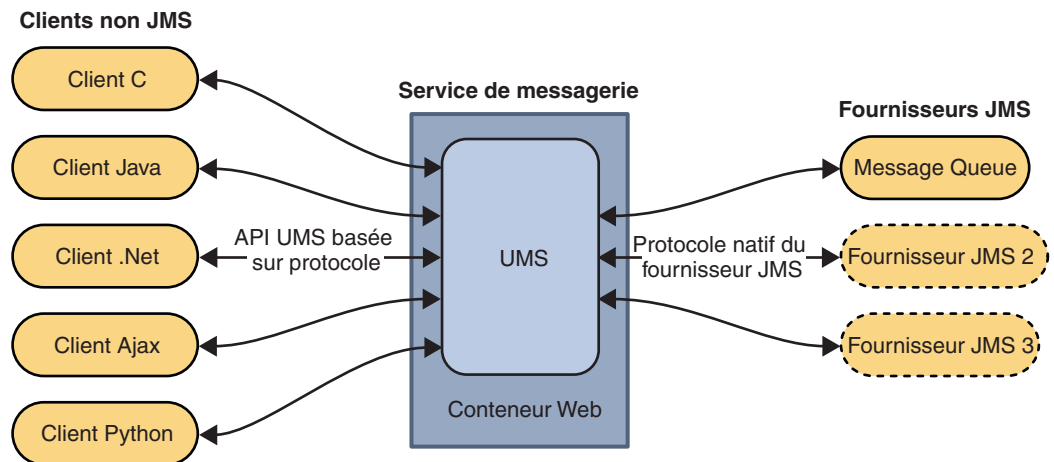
Clients non JMS

Client C

Client Java

Client .Net

Client Ajax

Client Python

API UMS basée sur protocole

Service de messagerie

UMS

Conteneur Web

Protocole natif du fournisseur JMS

Fournisseurs JMS

Message Queue

Fournisseur JMS 2

Fournisseur JMS 3